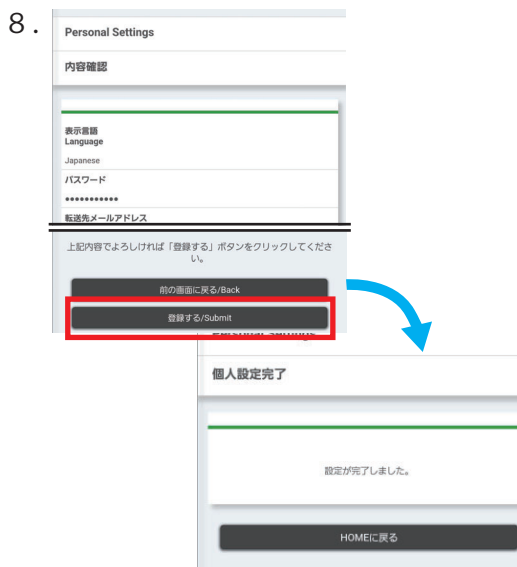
8 .

Personal Settings

内容確認

表示言語
Language

Japanese

パスワード

••••••••••••

転送先メールアドレス

上記内容でよろしければ「登録する」ボタンをクリックしてください。

前の画面に戻る/Back

登録する/Submit

個人設定完了

設定が完了しました。

HOMEに戻る